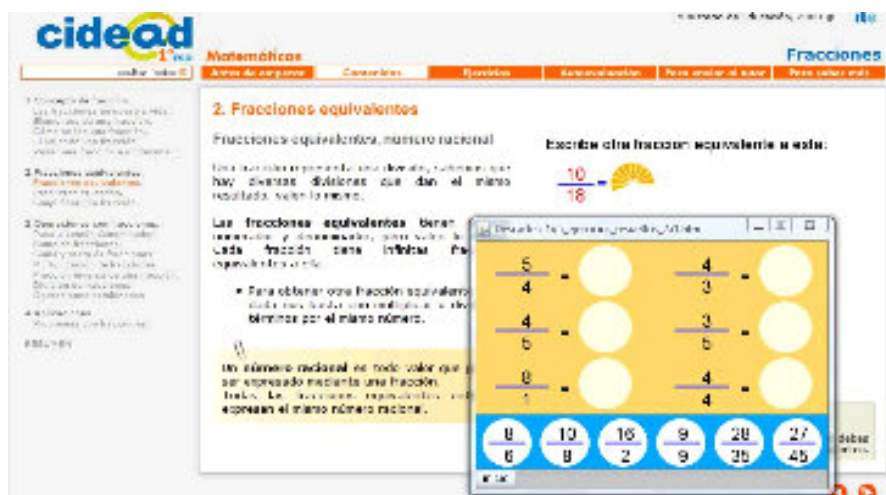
cidead 1º ESO

Matemáticas

Fracciones

Antes de empezar | Contenidos | Ejercicios | Autoevaluación | Para enviar al tutor | Para saber más

2. Fracciones equivalentes

Fracciones equivalentes, número racional

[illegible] hay diversas divisiones que dan el mismo resultado, valen lo mismo.

Las fracciones equivalentes tienen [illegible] Cada fracción tiene infinitas fra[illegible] equivalentes a ella.

• Para obtener otra fracción equivalent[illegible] términos por el mismo número.

Un número racional es todo valor que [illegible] ser expresado mediante una fracción. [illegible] expresan el mismo número racional.

Escribe otra fracción equivalente a esta:

$\frac{10}{18}$ =

$\frac{5}{4}$ =

$\frac{4}{3}$ =

$\frac{4}{5}$ =

$\frac{3}{5}$ =

$\frac{8}{1}$ =

$\frac{4}{4}$ =

$\frac{8}{6}$ $\frac{10}{8}$ $\frac{16}{2}$ $\frac{9}{9}$ $\frac{28}{35}$ $\frac{27}{45}$